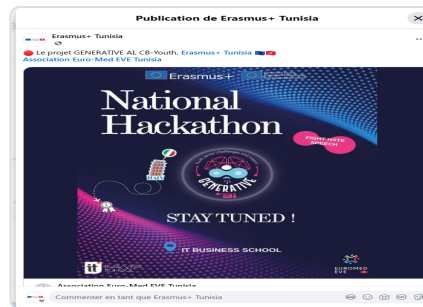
Publication de Erasmus+ Tunisia

Erasmus+ Tunisia

Le projet GENERATIVE AI, CB-Youth, Erasmus+ Tunisia
Association Euro-Med EVE Tunisia

Erasmus+

National Hackathon

FIGHT HATE SPEECH

GENERATIVE

STAY TUNED !

IT BUSINESS SCHOOL

EUROMED EVE

Association Euro-Med EVE Tunisia

Commenter en tant que Erasmus+ Tunisia